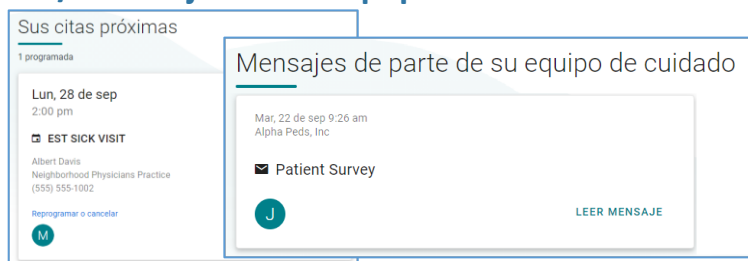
Sus citas próximas

1 programada

Lun, 28 de sep
2:00 pm

EST SICK VISIT

Albert Davis
Neighborhood Physicians Practice
(555) 555-1002

Reprogramar o cancelar

M

Mensajes de parte de su equipo de cuidado

Mar, 22 de sep 9:26 am
Alpha Peds, Inc

Patient Survey

J

LEER MENSAJE